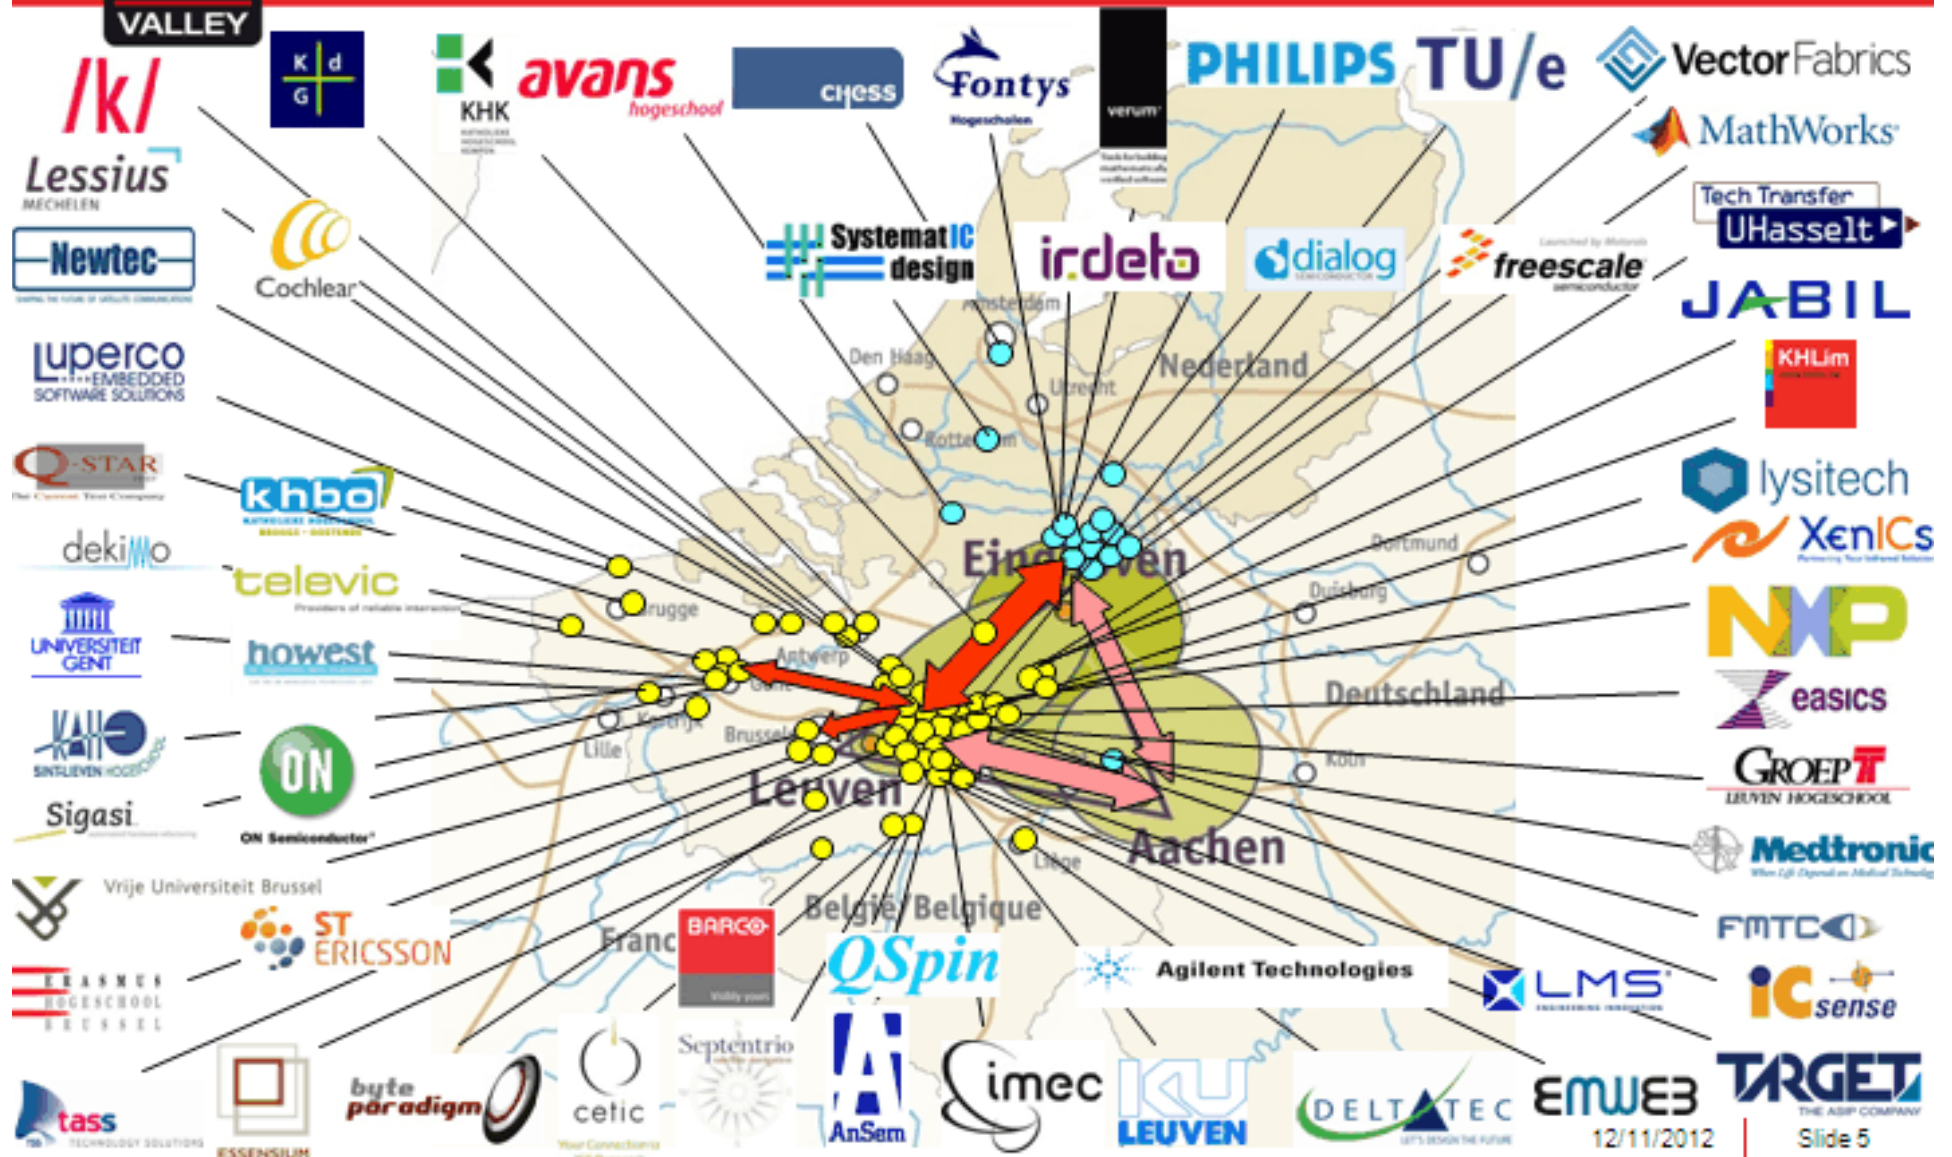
VALLEY

/k/

K d G

KHK

avans hogeschool

chess

Fontys Hogescholen

verum

PHILIPS

TU/e

VectorFabrics

MathWorks

Tech Transfer UHasselt

Lessius MECHELEN

Newtec

Cochlear

SystematIC design

irdeto

dialog

freescale

JABIL

luperco EMBEDDED SOFTWARE SOLUTIONS

KHLim

Q-STAR

khbo

lysitech

XenICs

dekimo

televic

NXP

UNIVERSITEIT GENT

howest

easics

GROEP T LEUVEN HOGESCHOOL

Sigasi

ON ON Semiconductor

Medtronic

Vrije Universiteit Brussel

ST ERICSSON

FMTC

ERASMUS HOGESCHOOL BRUSSEL

BARCO

QSpin

Agilent Technologies

LMS

ICsense

tass

ESSENSIUM

byte paradigm

cetic

Septentrio

AnSem

imec

KU LEUVEN

DELTATEC

EMWEB

TARGET THE ASIP COMPANY

Amsterdam

Den Haag

Utrecht

Rotterdam

Nederland

Eindhoven

Dortmund

Duisburg

Brugge

Antwerp

Gent

Kortrijk

Lille

Brussel

Leuven

Deutschland

Köln

Aachen

Liège

België/Belgique

France

12/11/2012

Slide 5